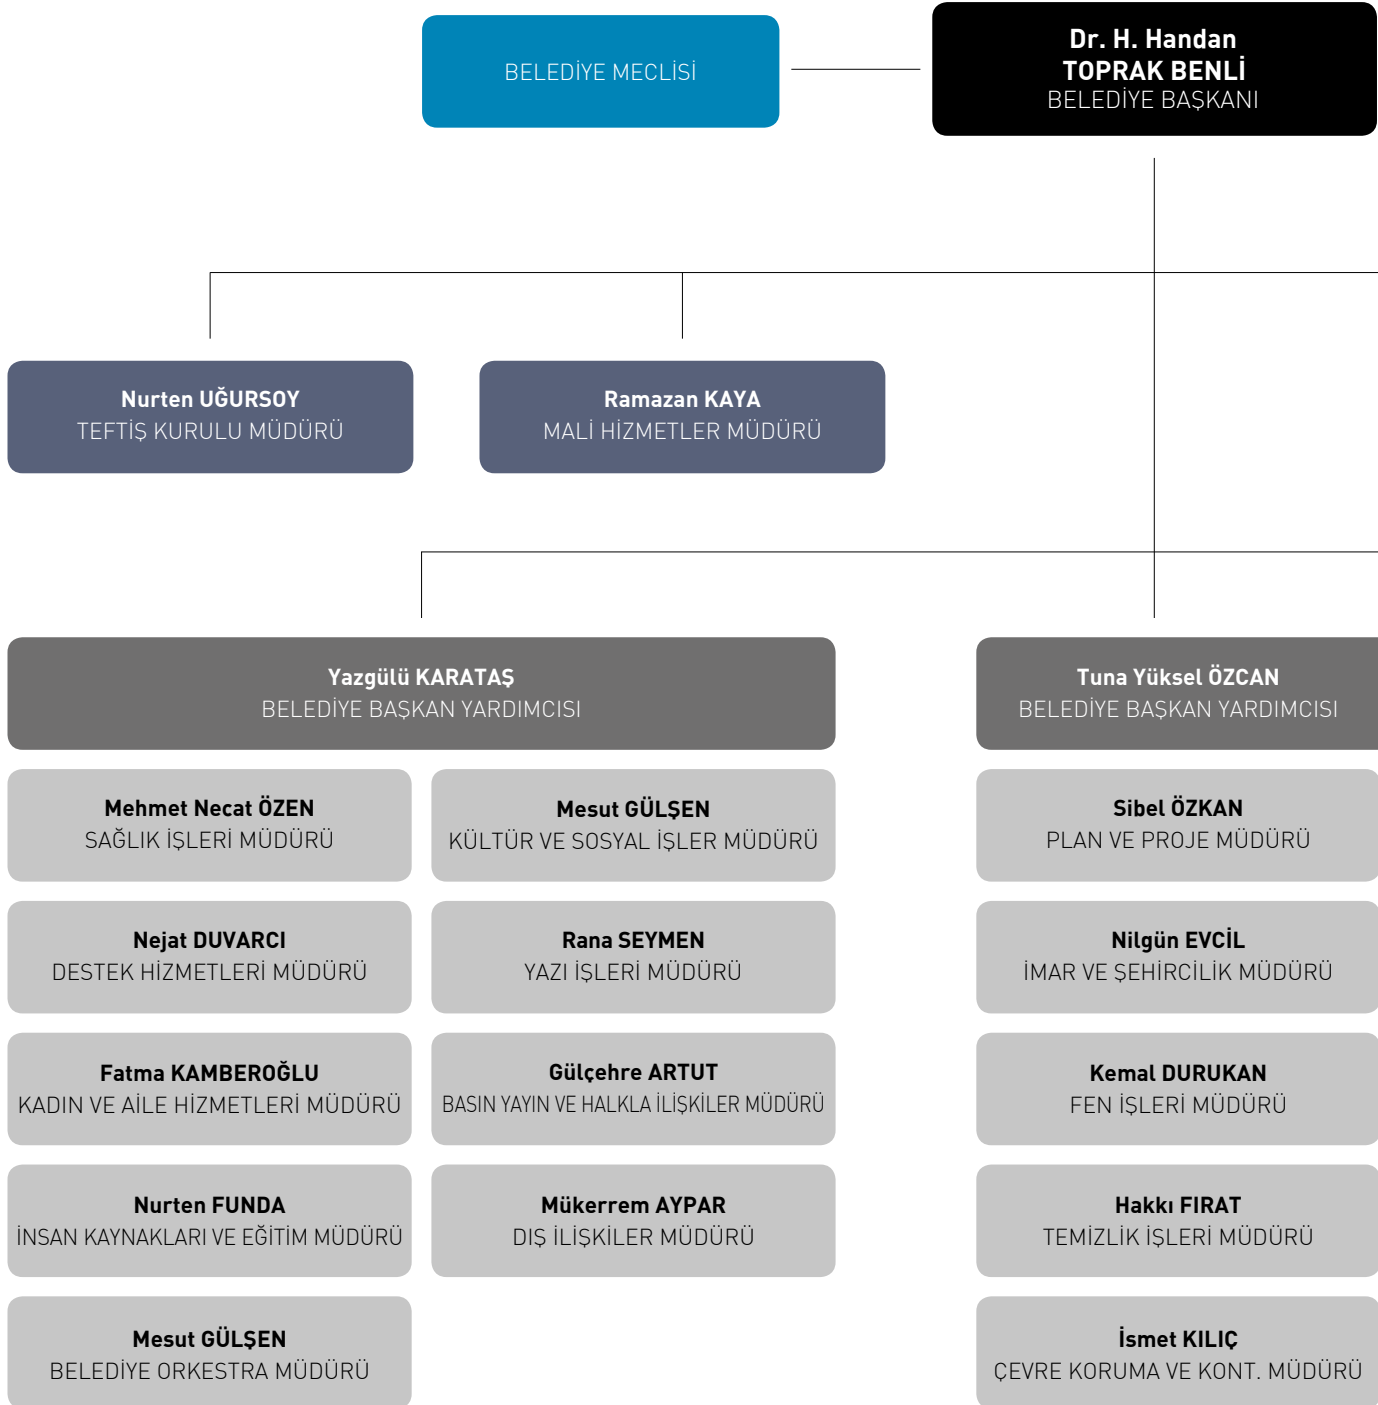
BELEDİYE MECLİSİ

Dr. H. Handan TOPRAK BENLİ
BELEDİYE BAŞKANI

Nurten UĞURSOY
TEFTİŞ KURULU MÜDÜRÜ

Ramazan KAYA
MALİ HİZMETLER MÜDÜRÜ

Yazgülü KARATAŞ
BELEDİYE BAŞKAN YARDIMCISI

Mehmet Necat ÖZEN
SAĞLIK İŞLERİ MÜDÜRÜ

Mesut GÜLŞEN
KÜLTÜR VE SOSYAL İŞLER MÜDÜRÜ

Nejat DUVARCI
DESTEK HİZMETLERİ MÜDÜRÜ

Rana SEYMEN
YAZI İŞLERİ MÜDÜRÜ

Fatma KAMBEROĞLU
KADIN VE AİLE HİZMETLERİ MÜDÜRÜ

Gülçehre ARTUT
BASIN YAYIN VE HALKLA İLİŞKİLER MÜDÜRÜ

Nurten FUNDA
İNSAN KAYNAKLARI VE EĞİTİM MÜDÜRÜ

Mükerrem AYPAR
DIŞ İLİŞKİLER MÜDÜRÜ

Mesut GÜLŞEN
BELEDİYE ORKESTRA MÜDÜRÜ

Tuna Yüksel ÖZCAN
BELEDİYE BAŞKAN YARDIMCISI

Sibel ÖZKAN
PLAN VE PROJE MÜDÜRÜ

Nilgün EVCİL
İMAR VE ŞEHİRCİLİK MÜDÜRÜ

Kemal DURUKAN
FEN İŞLERİ MÜDÜRÜ

Hakkı FIRAT
TEMİZLİK İŞLERİ MÜDÜRÜ

İsmet KILIÇ
ÇEVRE KORUMA VE KONT. MÜDÜRÜ